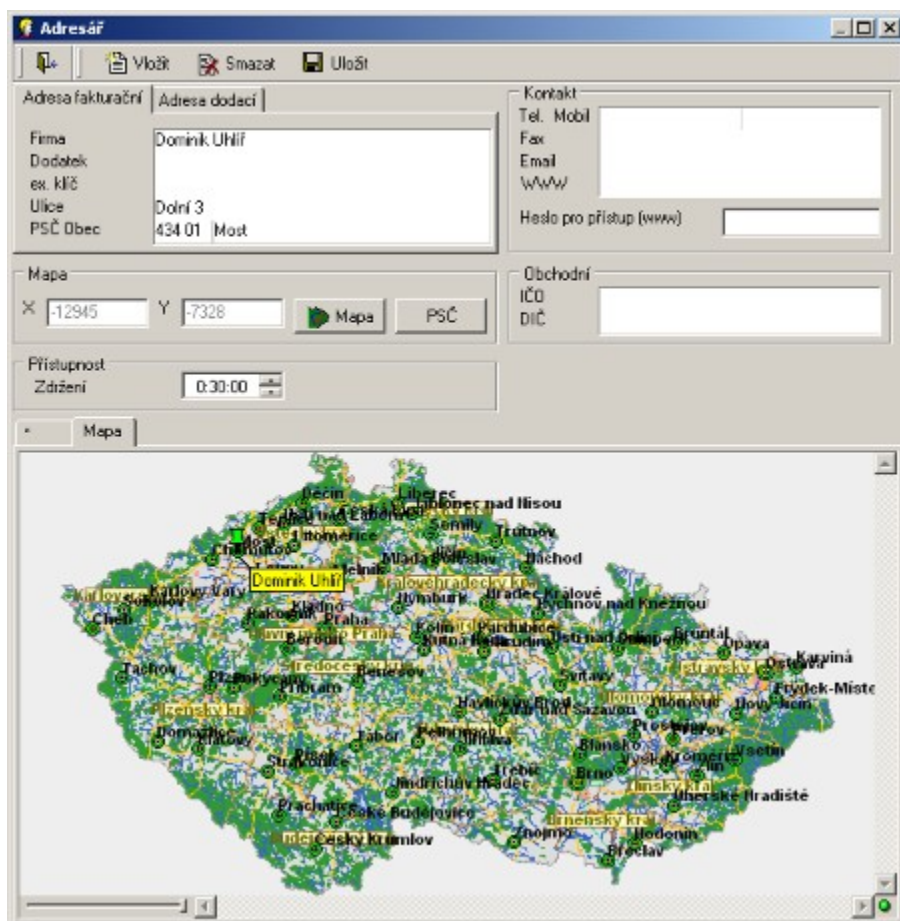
Adresář

Vložit Smazat Uložit

Adresa fakturační | Adresa dodací

Firma Dominik Uhlíř
Dodatek
ex. klíč
Ulice Dolní 3
PSČ Obec 434 01 Most

Kontakt
Tel. Mobil
Fax
Email
WWW
Heslo pro přístup (www)

Mapa
X -12945 Y -7328 Mapa PSČ

Obchodní
IČO
DIČ

Přístupnost
Zdržení 0:30:00

* Mapa

Děčín Liberec Jablonec nad Nisou Teplice Semily Trutnov Most Litoměřice Chomutov Mladá Boleslav Náchod Dominik Uhlíř Mělník Královéhradecký kraj Karlovy Vary Sokolov Karlovarský kraj Kladno Nymburk Hradec Králové Rychnov nad Kněžnou Cheb Rakovník Praha Kolín Pardubice Bruntál Beroun Kutná Hora Chrudim Ústí nad Orlicí Opava Karviná Tachov Benešov Svitavy Ostrava Plzeň Rokycany Příbram Frýdek-Místek Plzeňský kraj Havlíčkův Brod Žďár nad Sázavou Nový Jičín Domažlice Klatovy Tábor Jihlava Prostějov Pelhřimov Blansko Vsetín Strakonice Písek Třebíč Brno Vyškov Kroměříž Zlín Jindřichův Hradec Zlínský kraj Prachatice České Budějovice Uherské Hradiště Jihomoravský kraj Znojmo Hodonín Český Krumlov Břeclav